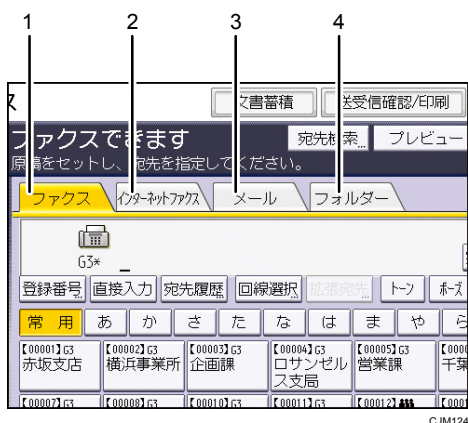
1 2 3 4

ス

文書蓄積

送受信確認/印刷

ファクスできます

宛先検索

プレビュー

原稿をセットし、宛先を指定してください。

ファクス

インターネットファクス

メール

フォルダー

G3*

登録番号

直接入力

宛先履歴

回線選択

拡張宛先

トーン

ポーズ

常用

あ

か

さ

た

な

は

ま

や

ら

【00001】G3 赤坂支店

【00002】G3 横浜事業所

【00003】G3 企画課

【00004】G3 ロサンゼルス支局

【00005】G3 営業課

【0000 千葉

【00007】G3

【00008】G3

【00010】G3

【00011】G3

【00012】

【0001

CJM124